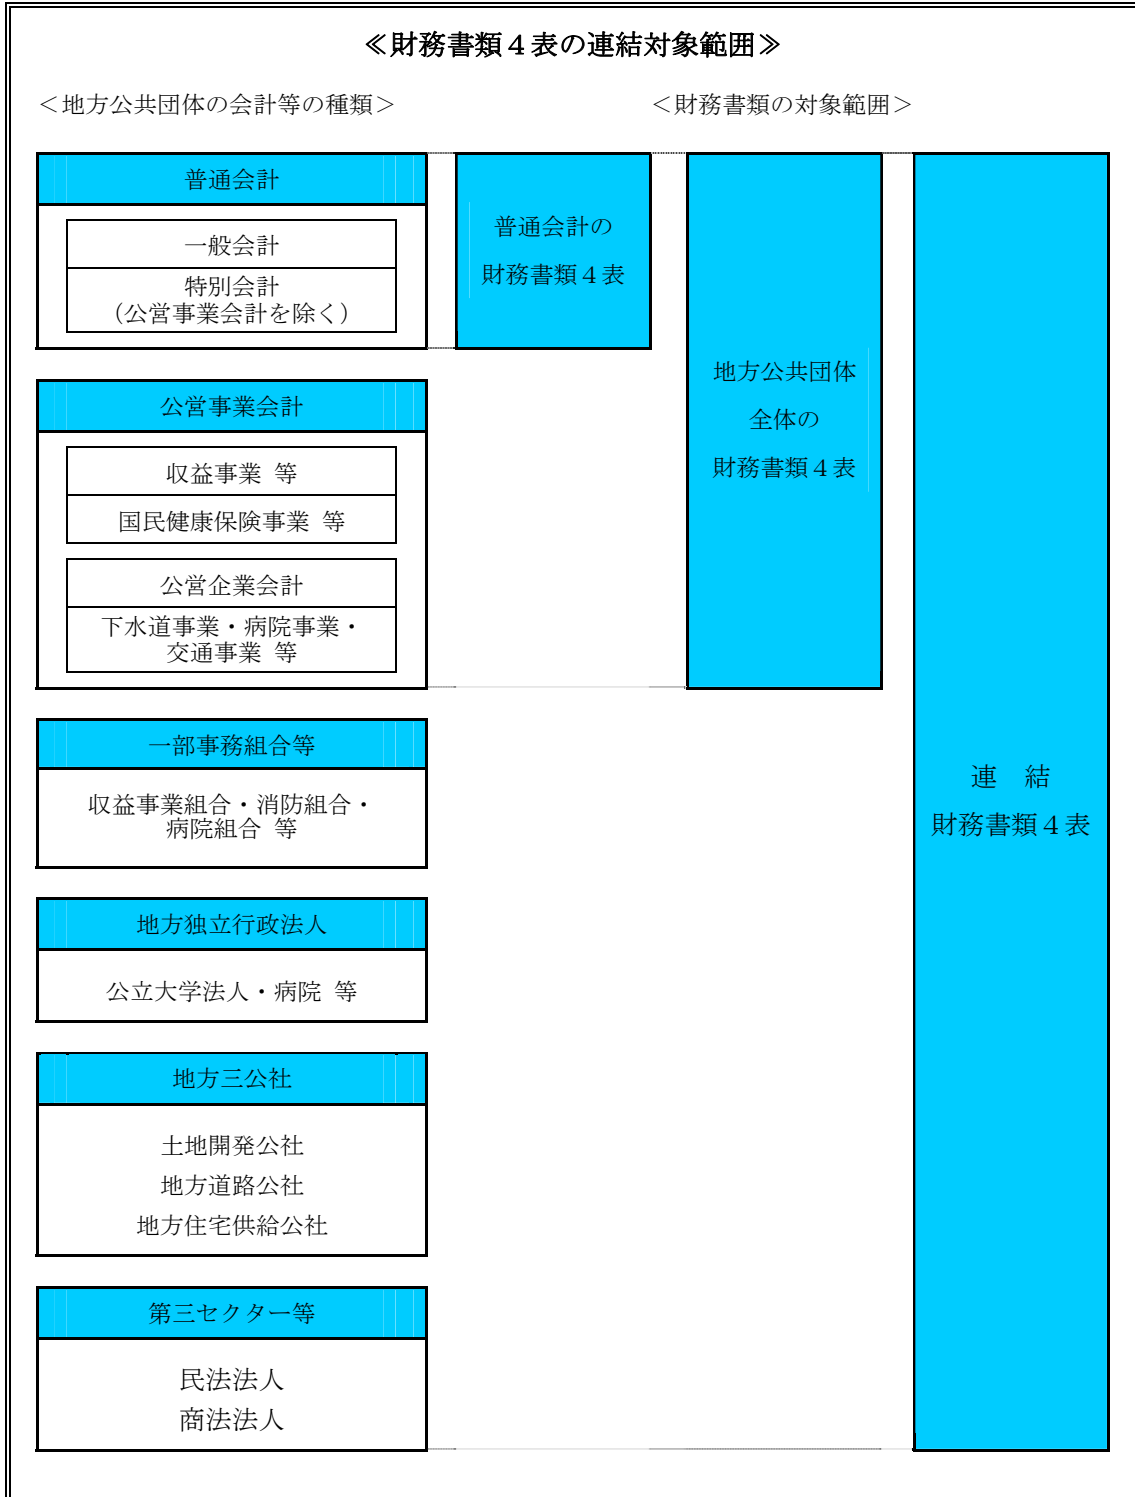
≪財務書類４表の連結対象範囲≫

＜地方公共団体の会計等の種類＞

＜財務書類の対象範囲＞

普通会計

一般会計

特別会計（公営事業会計を除く）

普通会計の財務書類４表

地方公共団体全体の財務書類４表

連　結財務書類４表

公営事業会計

収益事業　等

国民健康保険事業　等

公営企業会計

下水道事業・病院事業・交通事業　等

一部事務組合等

収益事業組合・消防組合・病院組合　等

地方独立行政法人

公立大学法人・病院　等

地方三公社

土地開発公社

地方道路公社

地方住宅供給公社

第三セクター等

民法法人

商法法人